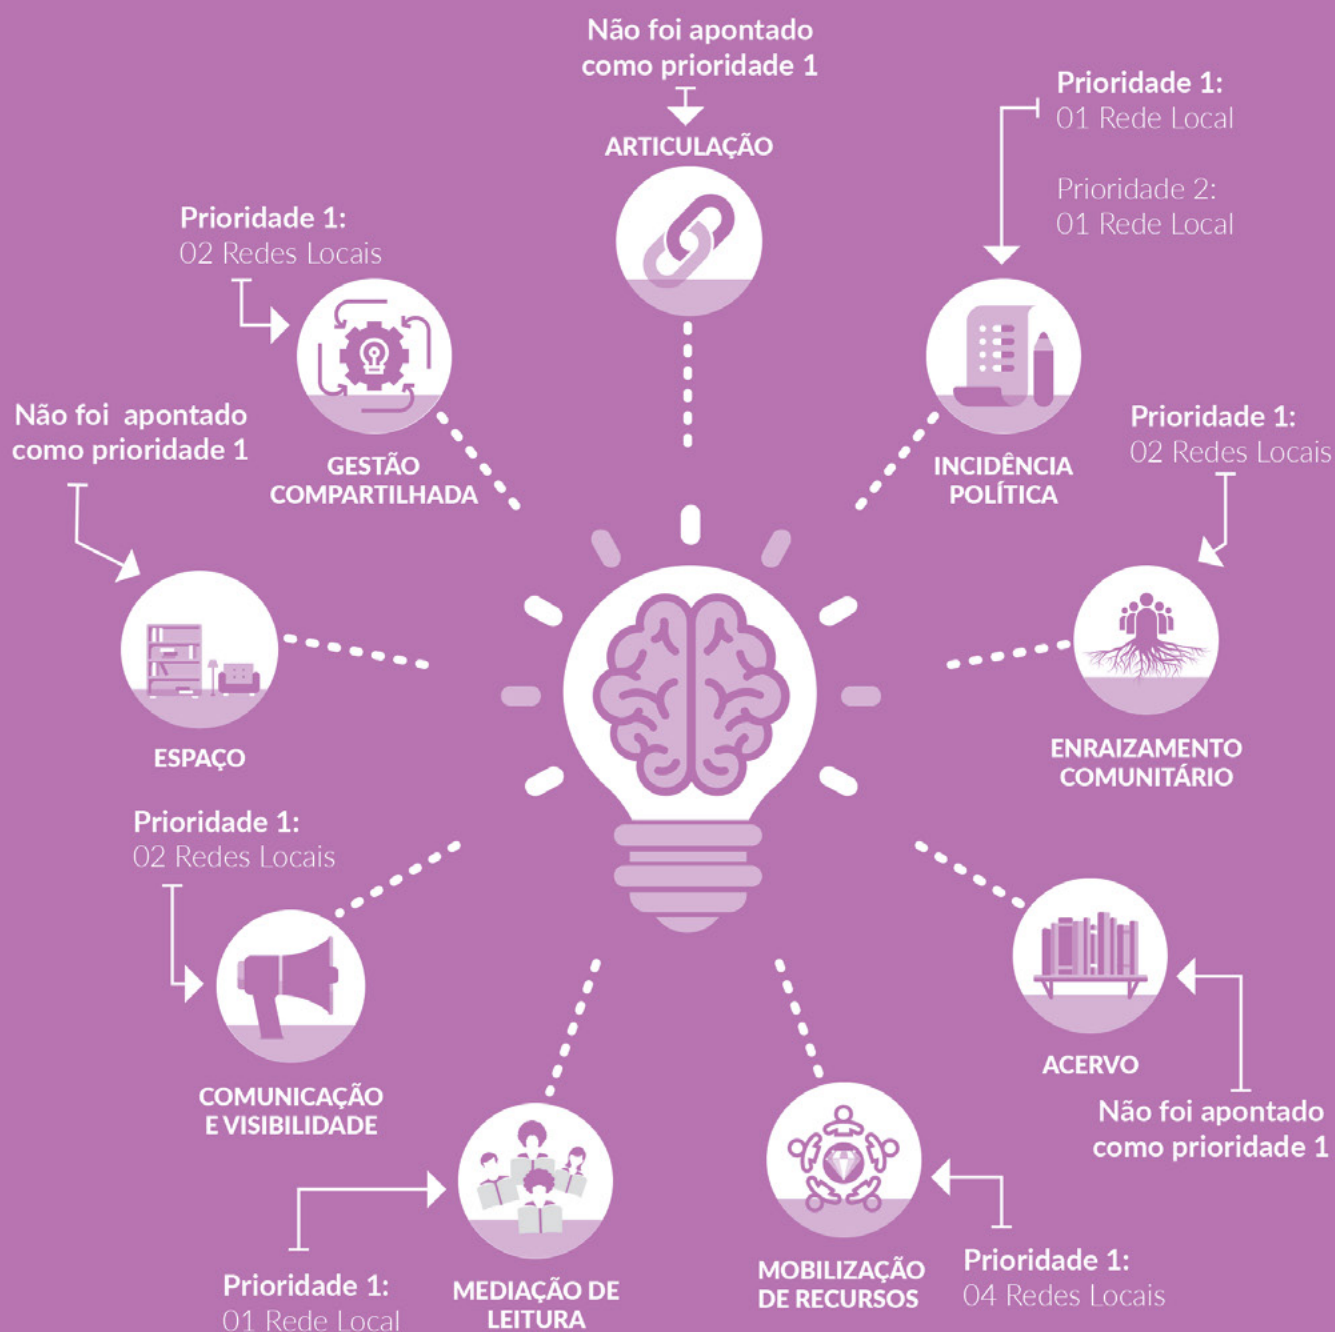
Não foi apontado como prioridade 1

ARTICULAÇÃO

Prioridade 1:
01 Rede Local

Prioridade 2:
01 Rede Local

INCIDÊNCIA POLÍTICA

Prioridade 1:
02 Redes Locais

GESTÃO COMPARTILHADA

Não foi apontado como prioridade 1

ESPAÇO

Prioridade 1:
02 Redes Locais

ENRAIZAMENTO COMUNITÁRIO

Prioridade 1:
02 Redes Locais

COMUNICAÇÃO E VISIBILIDADE

ACERVO

Não foi apontado como prioridade 1

Prioridade 1:
01 Rede Local

MEDIAÇÃO DE LEITURA

MOBILIZAÇÃO DE RECURSOS

Prioridade 1:
04 Redes Locais